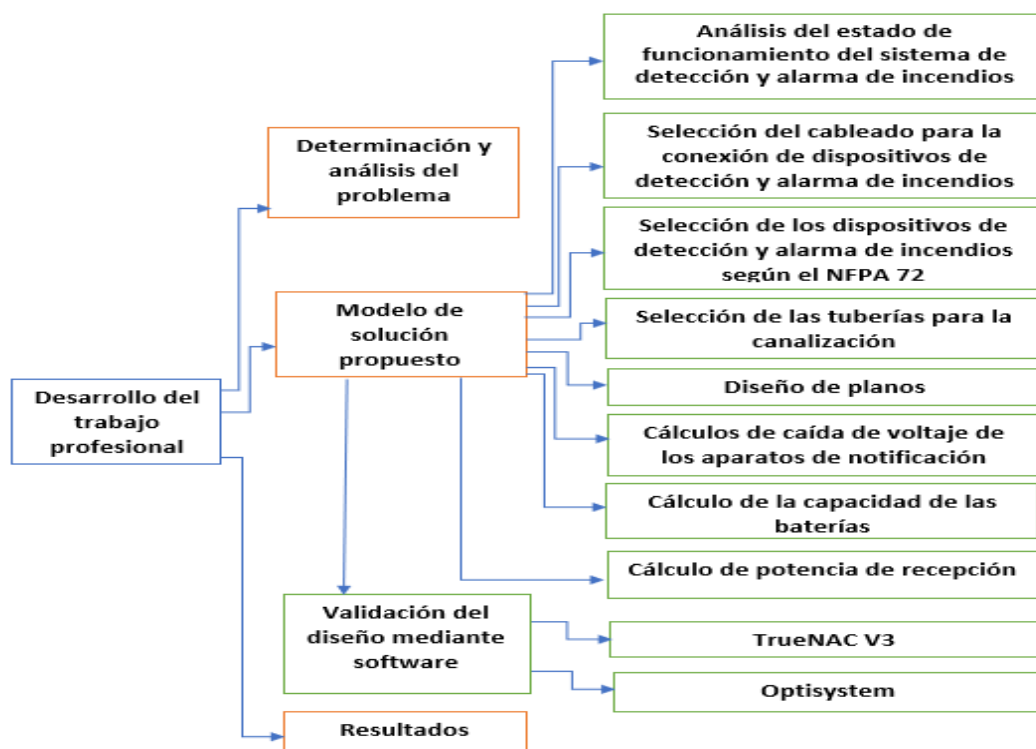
Análisis del estado de funcionamiento del sistema de detección y alarma de incendios

Determinación y análisis del problema

Selección del cableado para la conexión de dispositivos de detección y alarma de incendios

Selección de los dispositivos de detección y alarma de incendios según el NFPA 72

Modelo de solución propuesto

Selección de las tuberías para la canalización

Desarrollo del trabajo profesional

Diseño de planos

Cálculos de caída de voltaje de los aparatos de notificación

Cálculo de la capacidad de las baterías

Cálculo de potencia de recepción

Validación del diseño mediante software

TrueNAC V3

Optisystem

Resultados